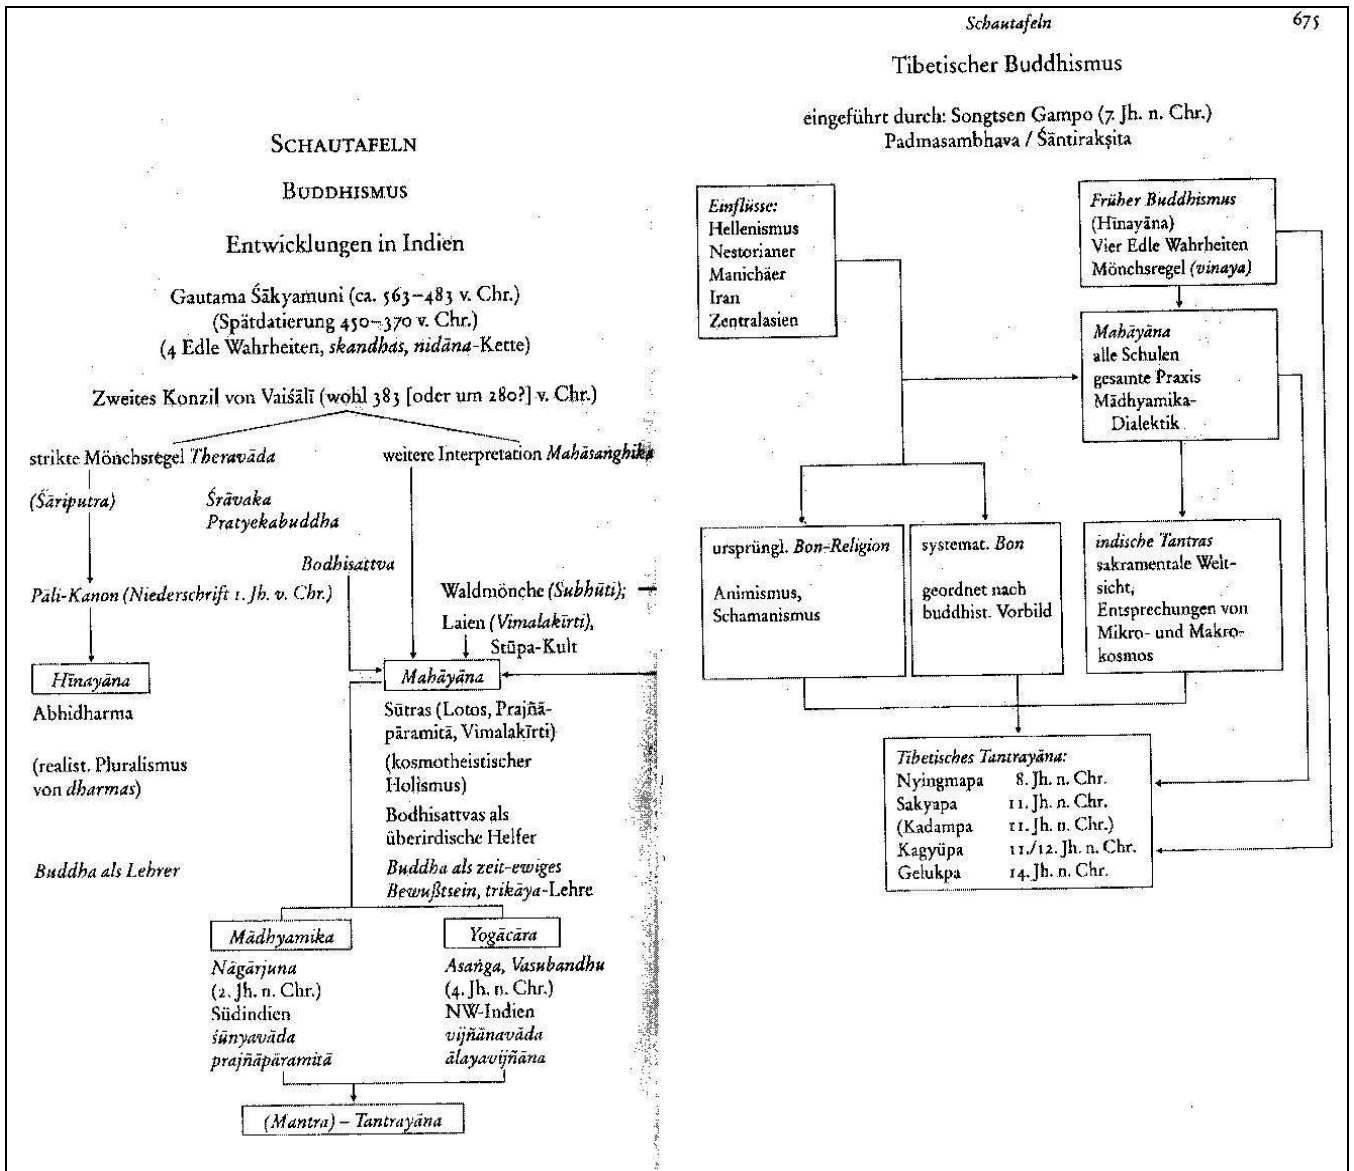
SCHAUTAFELN

BUDDHISMUS

Entwicklungen in Indien

Gautama Śākyamuni (ca. 563–483 v. Chr.)
(Spätdatierung 450–370 v. Chr.)
(4 Edle Wahrheiten, *skandhas*, *nidāna*-Kette)

Zweites Konzil von Vaiśālī (wohl 383 [oder um 280?] v. Chr.)

strikte Mönchsregel *Theravāda*

weitere Interpretation *Mahāsanghika*

*(Śāriputra)*

*Śrāvaka*
*Pratyekabuddha*

*Bodhisattva*

*Pāli-Kanon (Niederschrift 1. Jh. v. Chr.)*

Waldmönche *(Subhūti)*;

Laien *(Vimalakīrti)*,
Stūpa-Kult

*Hīnayāna*

Abhidharma

(realist. Pluralismus von *dharmas*)

*Buddha als Lehrer*

*Mahāyāna*

Sūtras (Lotos, Prajñāpāramitā, Vimalakīrti)

(kosmotheistischer Holismus)

Bodhisattvas als überirdische Helfer

*Buddha als zeit-ewiges Bewußtsein, trikāya*-Lehre

*Mādhyamika*

*Nāgārjuna*
(2. Jh. n. Chr.)
Südindien
*śūnyavāda*
*prajñāpāramitā*

*Yogācāra*

*Asaṅga, Vasubandhu*
(4. Jh. n. Chr.)
NW-Indien
*vijñānavāda*
*ālayavijñāna*

*(Mantra) – Tantrayāna*

*Schautafeln* 675

Tibetischer Buddhismus

eingeführt durch: Songtsen Gampo (7. Jh. n. Chr.)
Padmasambhava / Śāntirakṣita

*Einflüsse:*
Hellenismus
Nestorianer
Manichäer
Iran
Zentralasien

*Früher Buddhismus*
(Hīnayāna)
Vier Edle Wahrheiten
Mönchsregel *(vinaya)*

*Mahāyāna*
alle Schulen
gesamte Praxis
Mādhyamika-Dialektik

ursprüngl. *Bon-Religion*

Animismus,
Schamanismus

systemat. *Bon*

geordnet nach buddhist. Vorbild

*indische Tantras*
sakramentale Weltsicht,
Entsprechungen von Mikro- und Makrokosmos

*Tibetisches Tantrayāna:*

| | |
|---|---|
| Nyingmapa | 8. Jh. n. Chr. |
| Sakyapa | 11. Jh. n. Chr. |
| (Kadampa | 11. Jh. n. Chr.) |
| Kagyüpa | 11./12. Jh. n. Chr. |
| Gelukpa | 14. Jh. n. Chr. |